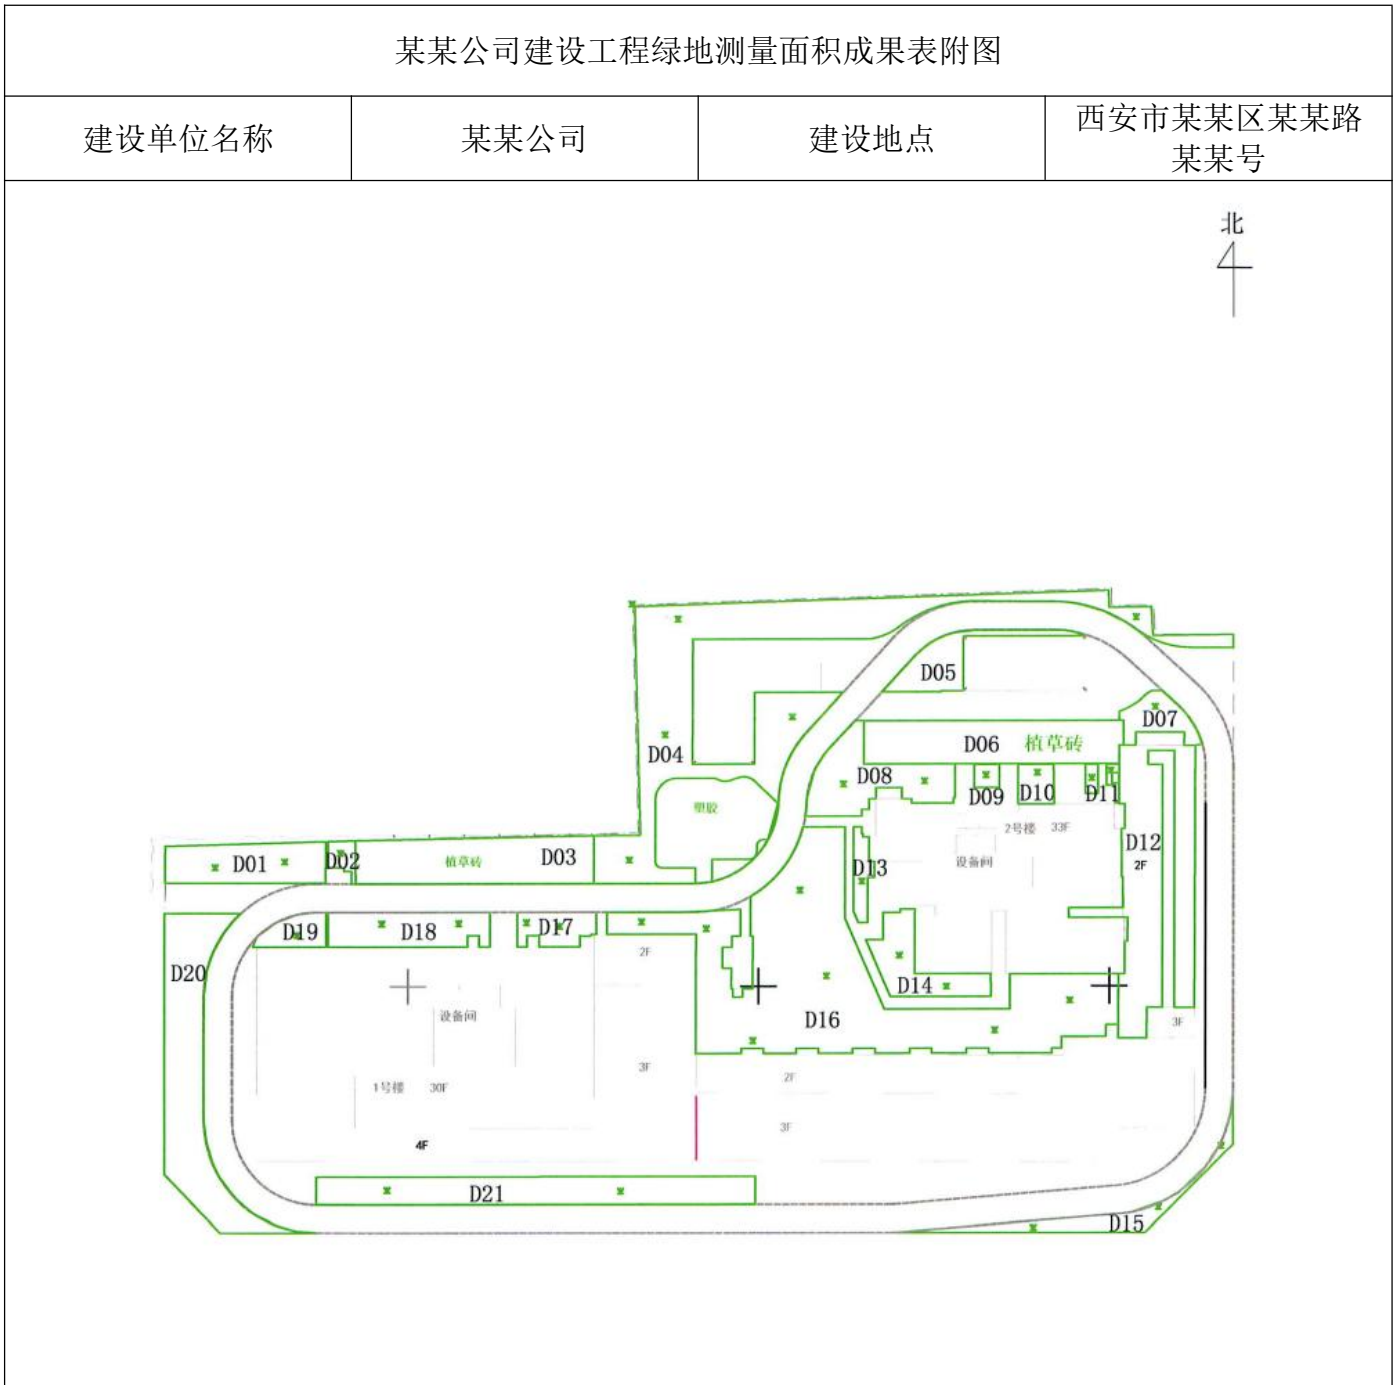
某某公司建设工程绿地测量面积成果表附图

| 建设单位名称 | 某某公司 | 建设地点 | 西安市某某区某某路某某号 |
|---|---|---|---|

北

D05
D07
D06 植草砖
D04
D08
D09 D10 D11
塑胶
2号楼 33F
D12
2F
D01 D02 植草砖 D03
D13
设备间
D19 D18 D17
2F
D20
D14
D16
设备间
3F
3F
2F
1号楼 30F
3F
4F
D21
D15